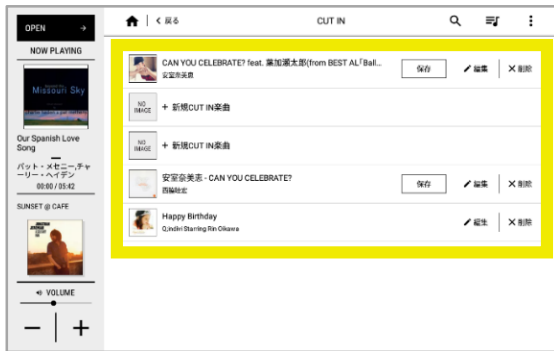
OPEN →

NOW PLAYING

Missouri Sky

Our Spanish Love Song

パット・メセニー,チャーリー・ヘイデン

00:00 / 05:42

SUNSET @ CAFE

VOLUME

−

+

< 戻る

CUT IN

CAN YOU CELEBRATE? feat. 葉加瀬太郎(from BEST AL「Ball...

安室奈美恵

保存

編集

✕ 削除

NO IMAGE

+ 新規CUT IN楽曲

NO IMAGE

+ 新規CUT IN楽曲

安室奈美恵 - CAN YOU CELEBRATE?

西脇睦宏

保存

編集

✕ 削除

Happy Birthday

Q;indivi Starring Rin Oikawa

編集

✕ 削除